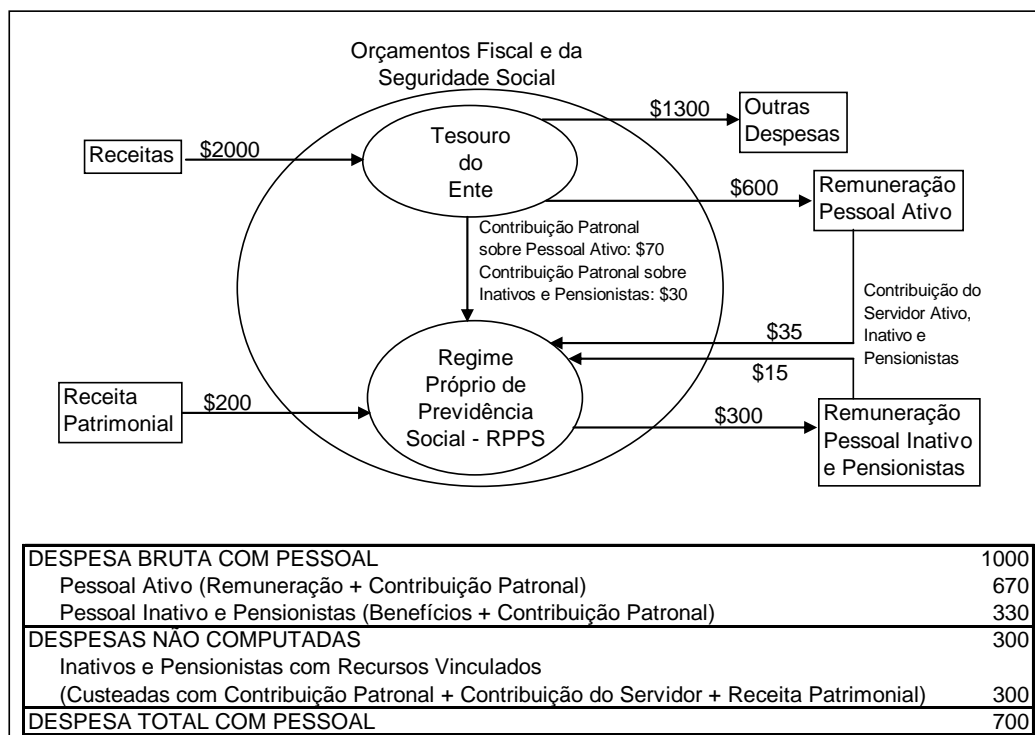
Orçamentos Fiscal e da Seguridade Social

Receitas $2000

Tesouro do Ente

$1300 Outras Despesas

$600 Remuneração Pessoal Ativo

Contribuição Patronal sobre Pessoal Ativo: $70
Contribuição Patronal sobre Inativos e Pensionistas: $30

Contribuição do Servidor Ativo, Inativo e Pensionistas

$35

$15

Regime Próprio de Previdência Social - RPPS

Receita Patrimonial $200

$300 Remuneração Pessoal Inativo e Pensionistas

| DESPESA BRUTA COM PESSOAL | 1000 |
|---|---|
| Pessoal Ativo (Remuneração + Contribuição Patronal) | 670 |
| Pessoal Inativo e Pensionistas (Benefícios + Contribuição Patronal) | 330 |
| DESPESAS NÃO COMPUTADAS | 300 |
| Inativos e Pensionistas com Recursos Vinculados (Custeadas com Contribuição Patronal + Contribuição do Servidor + Receita Patrimonial) | 300 |
| DESPESA TOTAL COM PESSOAL | 700 |